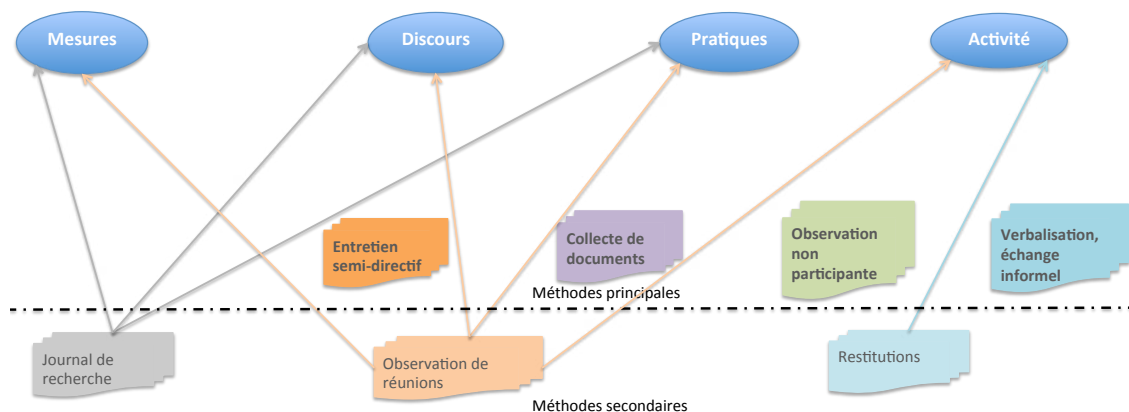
Mesures

Discours

Pratiques

Activité

Entretien semi-directif

Collecte de documents

Observation non participante

Verbalisation, échange informel

Méthodes principales

Journal de recherche

Observation de réunions

Restitutions

Méthodes secondaires